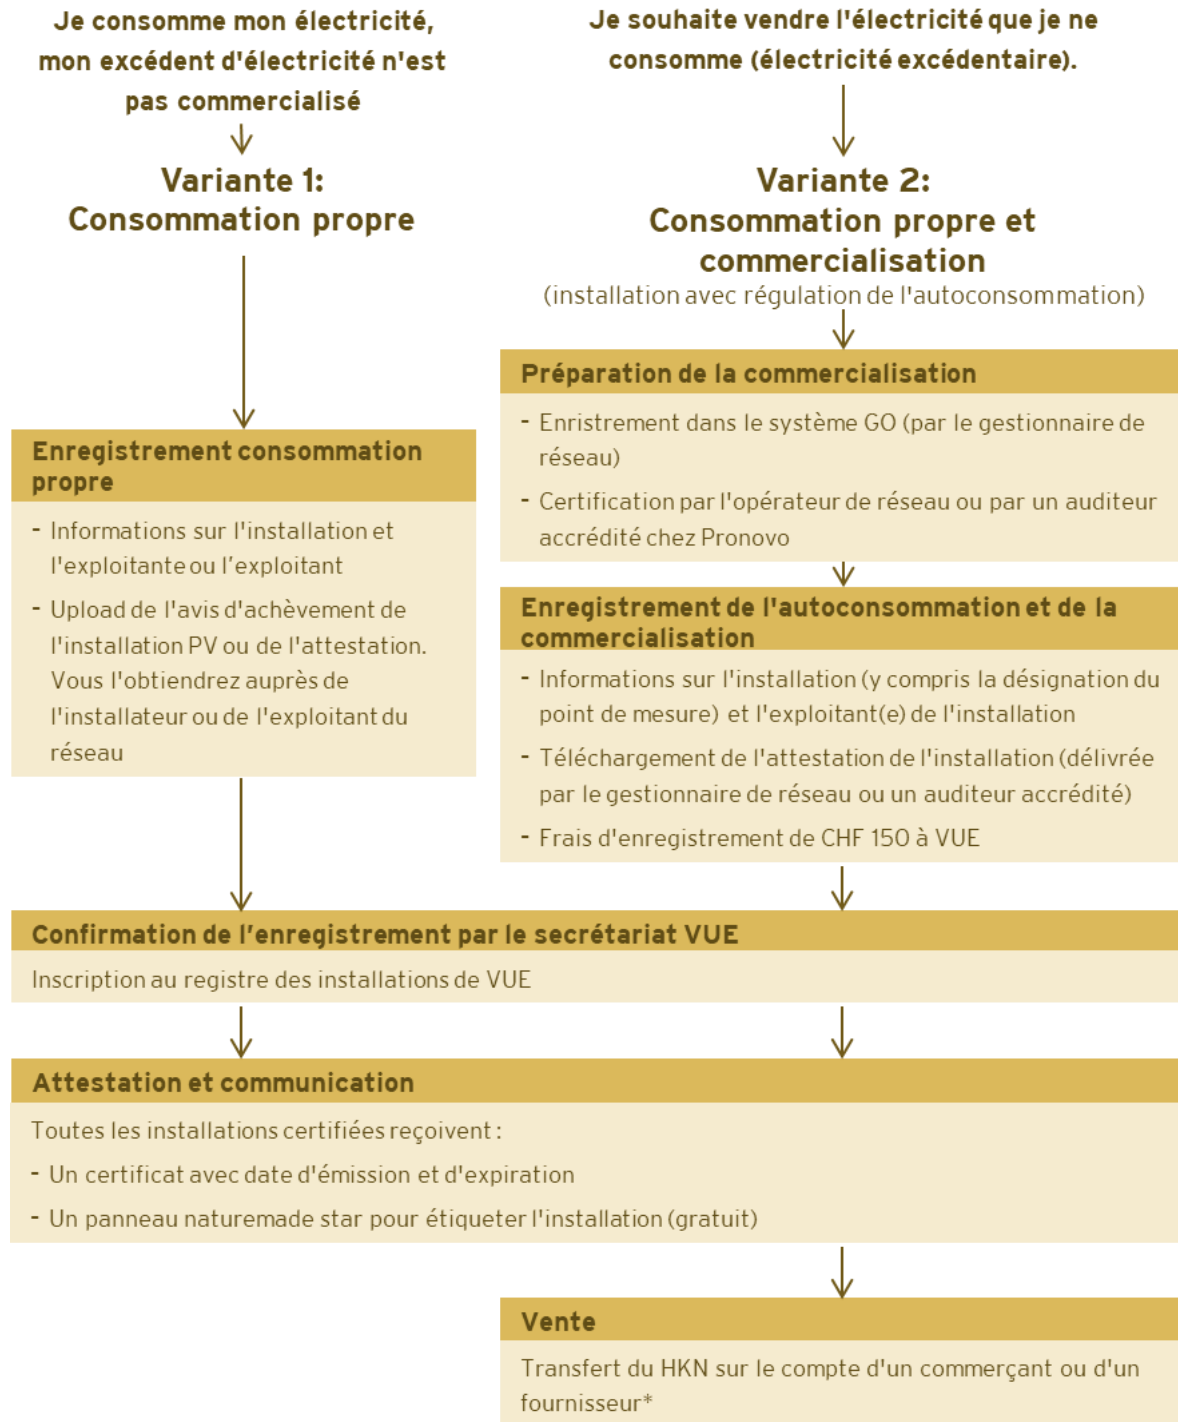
Je consomme mon électricité, mon excédent d'électricité n'est pas commercialisé

Variante 1:
Consommation propre

Enregistrement consommation propre

- Informations sur l'installation et l'exploitante ou l'exploitant
- Upload de l'avis d'achèvement de l'installation PV ou de l'attestation. Vous l'obtiendrez auprès de l'installateur ou de l'exploitant du réseau

Je souhaite vendre l'électricité que je ne consomme (électricité excédentaire).

Variante 2:
Consommation propre et commercialisation
(installation avec régulation de l'autoconsommation)

Préparation de la commercialisation

- Enristrement dans le système GO (par le gestionnaire de réseau)
- Certification par l'opérateur de réseau ou par un auditeur accrédité chez Pronovo

Enregistrement de l'autoconsommation et de la commercialisation

- Informations sur l'installation (y compris la désignation du point de mesure) et l'exploitant(e) de l'installation
- Téléchargement de l'attestation de l'installation (délivrée par le gestionnaire de réseau ou un auditeur accrédité)
- Frais d'enregistrement de CHF 150 à VUE

Confirmation de l'enregistrement par le secrétariat VUE

Inscription au registre des installations de VUE

Attestation et communication

Toutes les installations certifiées reçoivent :
- Un certificat avec date d'émission et d'expiration
- Un panneau naturemade star pour étiqueter l'installation (gratuit)

Vente

Transfert du HKN sur le compte d'un commerçant ou d'un fournisseur*